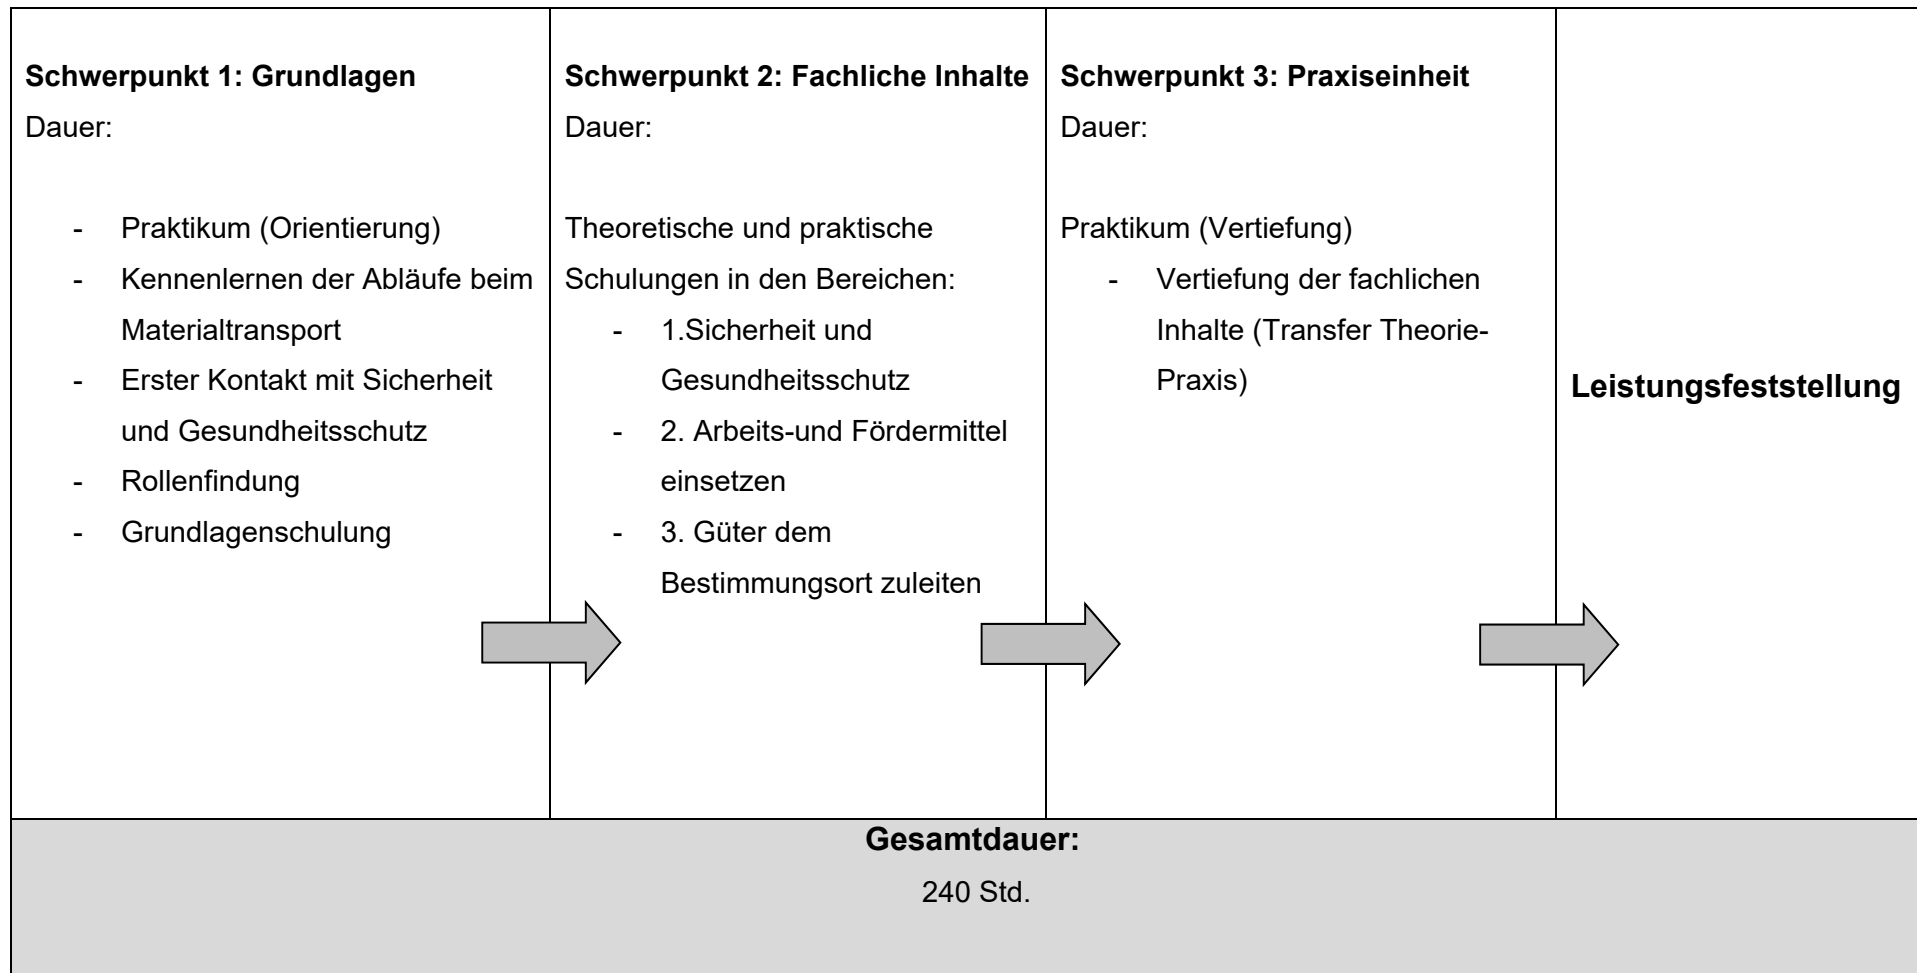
| **Schwerpunkt 1: Grundlagen**<br>Dauer:<br><br>- Praktikum (Orientierung)<br>- Kennenlernen der Abläufe beim Materialtransport<br>- Erster Kontakt mit Sicherheit und Gesundheitsschutz<br>- Rollenfindung<br>- Grundlagenschulung | **Schwerpunkt 2: Fachliche Inhalte**<br>Dauer:<br><br>Theoretische und praktische Schulungen in den Bereichen:<br>- 1.Sicherheit und Gesundheitsschutz<br>- 2. Arbeits-und Fördermittel einsetzen<br>- 3. Güter dem Bestimmungsort zuleiten | **Schwerpunkt 3: Praxiseinheit**<br>Dauer:<br><br>Praktikum (Vertiefung)<br>- Vertiefung der fachlichen Inhalte (Transfer Theorie-Praxis) | **Leistungsfeststellung** |
|---|---|---|---|
| **Gesamtdauer:**<br>240 Std. | | | |